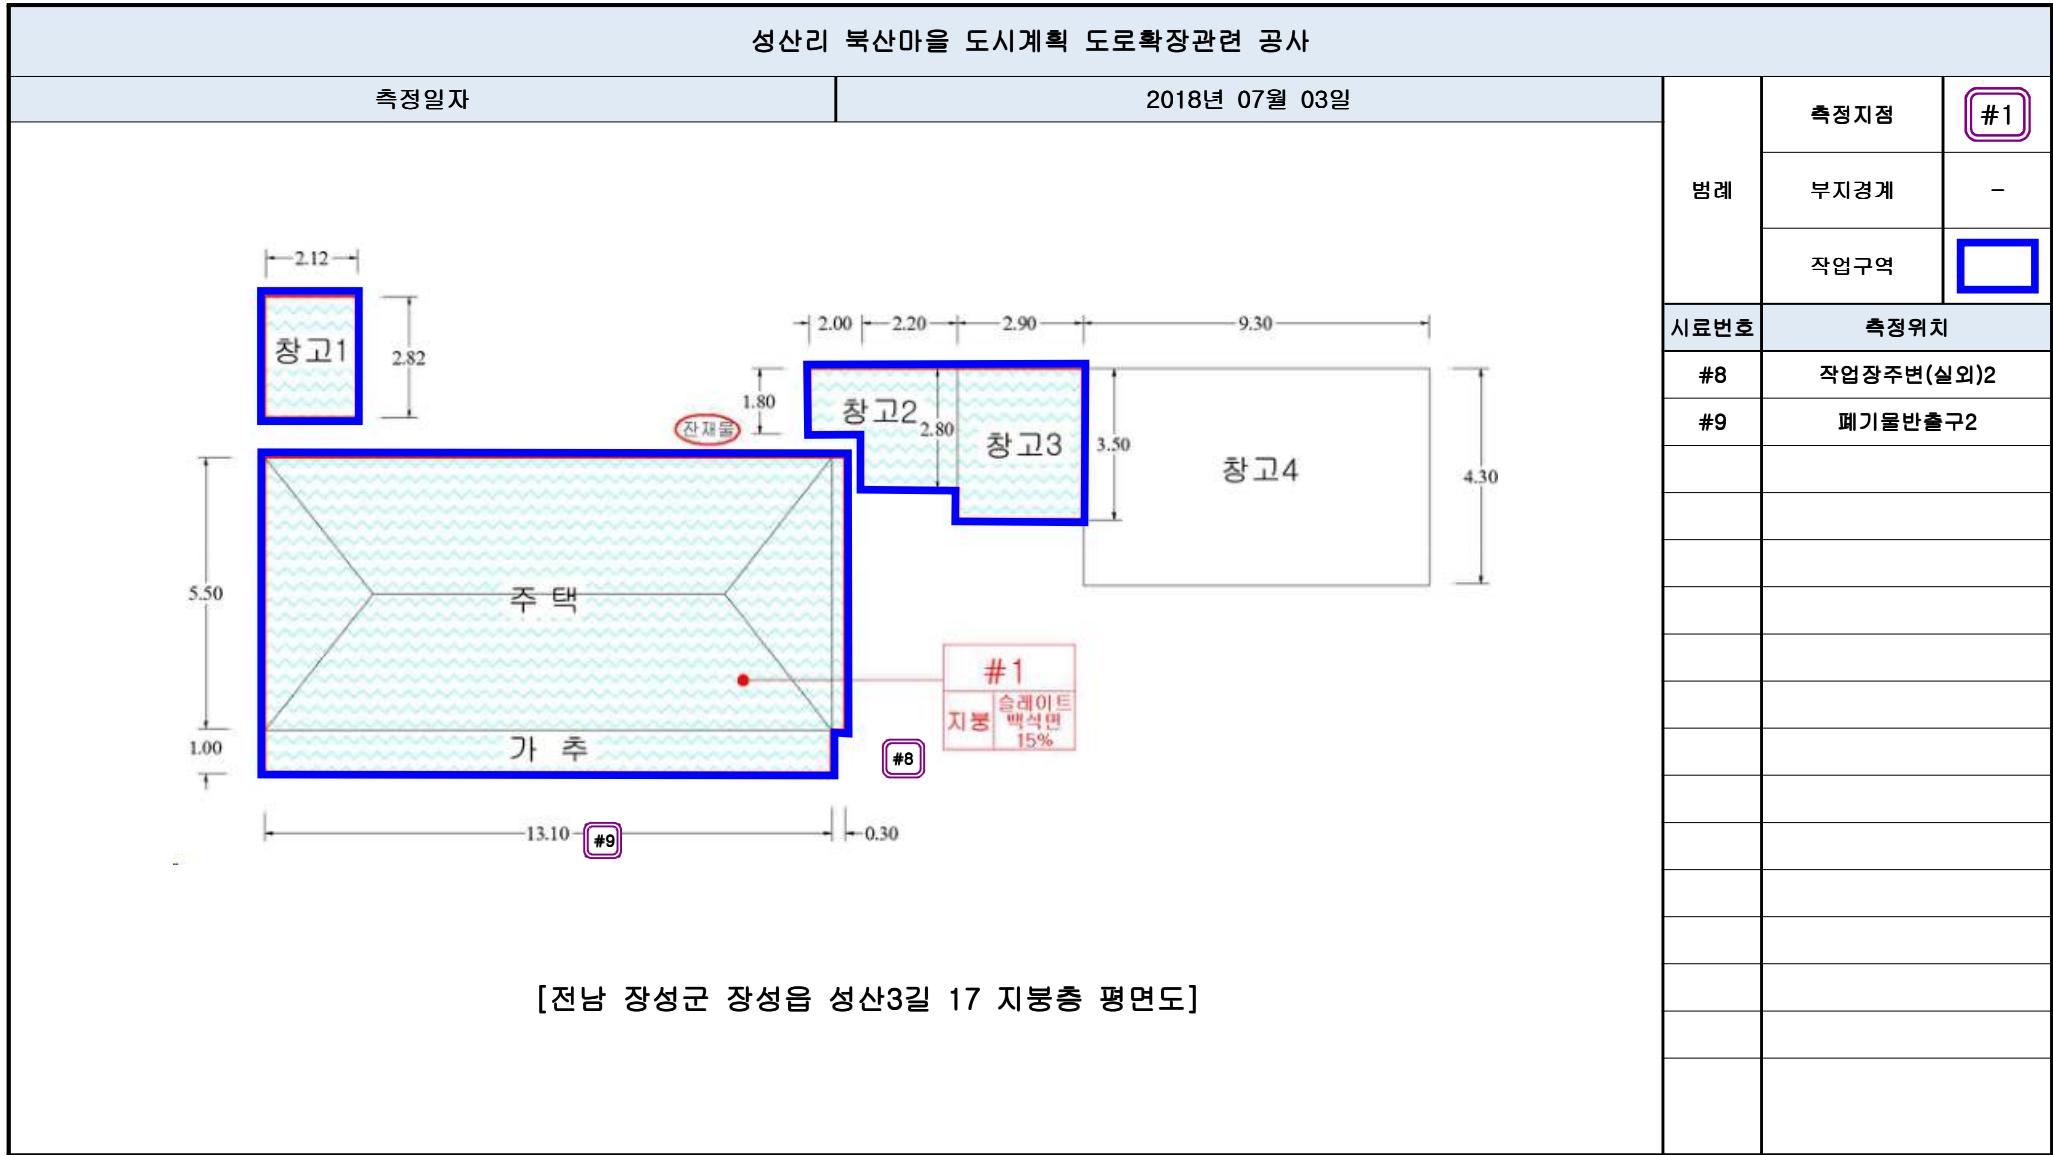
성산리 북산마을 도시계획 도로확장관련 공사

| 측정일자 | 2018년 07월 03일 |
|---|---|

| 범례 | 측정지점 | #1 |
|---|---|---|
| | 부지경계 | – |
| | 작업구역 | |

| 시료번호 | 측정위치 |
|---|---|
| #8 | 작업장주변(실외)2 |
| #9 | 폐기물반출구2 |

2.12
창고1
2.82
2.00 2.20 2.90 9.30
1.80
잔재물
창고2
2.80
창고3
3.50
창고4
4.30
5.50
주 택
#1
지붕
슬레이트
백석면
15%
1.00
가 추
#8
13.10
#9
0.30

[전남 장성군 장성읍 성산3길 17 지붕층 평면도]